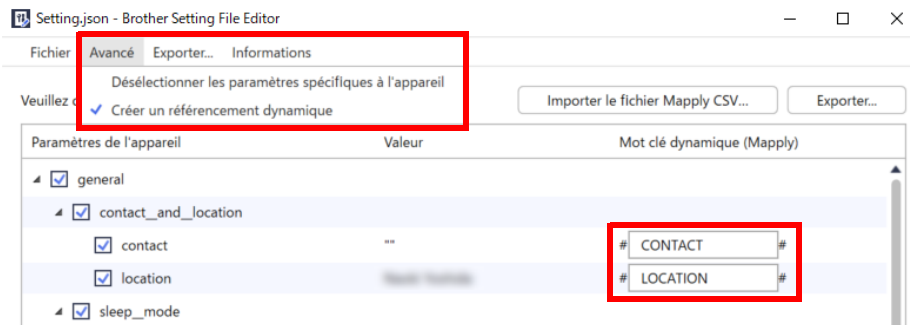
Setting.json - Brother Setting File Editor

Fichier Avancé Exporter... Informations

Désélectionner les paramètres spécifiques à l'appareil
✓ Créer un référencement dynamique

Veuillez c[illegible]

Importer le fichier Mapply CSV... Exporter...

| Paramètres de l'appareil | Valeur | Mot clé dynamique (Mapply) |
|---|---|---|
| general | | |
| contact__and__location | | |
| contact | "" | # CONTACT # |
| location | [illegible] | # LOCATION # |
| sleep__mode | | |